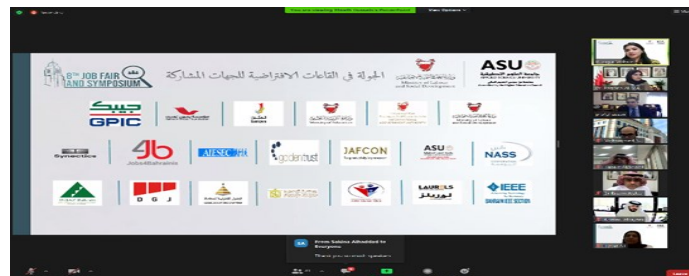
You are viewing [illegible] PowerPoint   View Options

6TH JOB FAIR AND SYMPOSIUM

الجولة في القاعات الافتراضية للجهات المشاركة

ASU

جيبك GPIC

Synectics

Jobs4Bahrainis

AIESEC

goldentrust

JAFCON

ASU

NASS

D G J

LAURELS لوريلز

IEEE

From Sabiha Alhaddad to Everyone:
Thank you so much speakers